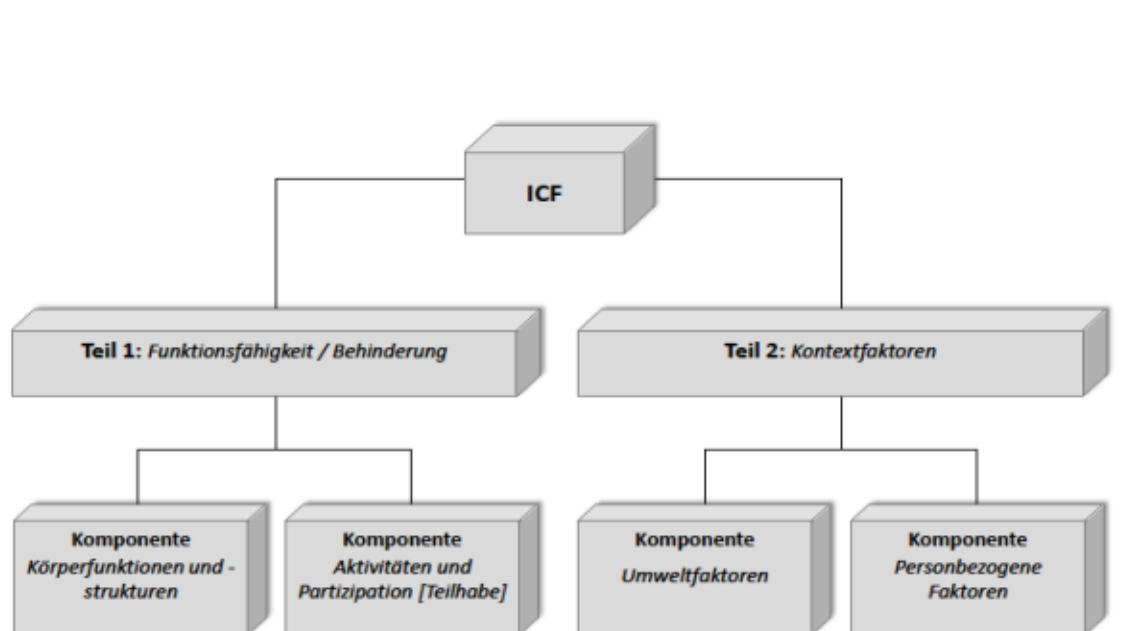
ICF

Teil 1: Funktionsfähigkeit / Behinderung

Teil 2: Kontextfaktoren

Komponente
Körperfunktionen und -strukturen

Komponente
Aktivitäten und Partizipation [Teilhabe]

Komponente
Umweltfaktoren

Komponente
Personbezogene Faktoren